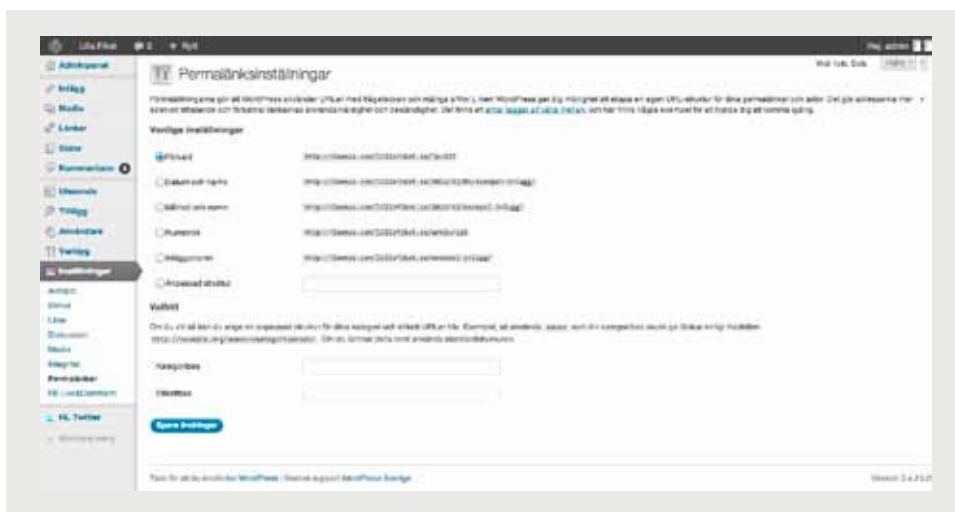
Lilla Fisket + Nytt

Hej, admin

Adminpanel

Inlägg

Media

Länkar

Sidor

Kommentarer

Utseende

Tillägg

Användare

Verktyg

Inställningar

Allmänt

Skriva

Läsa

Diskussion

Media

Integritet

Permalänkar

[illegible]

Permalänksinställningar

Visa Hjälp

Permalänkarna gör att WordPress använder URL:er med frågetecken och många siffror, men WordPress ger dig möjlighet att skapa en egen URL-struktur för dina permalänkar och arkiv. Det gör adresserna mer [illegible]

Vanliga inställningar

Förvald

Datum och namn

Månad och namn

Numerisk

Inläggsnamn

Anpassad struktur

Valfritt

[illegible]

Kategoribas

Etikettbas

Spara ändringar

Tack för att du använder WordPress | Svensk support WordPress Sverige

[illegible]